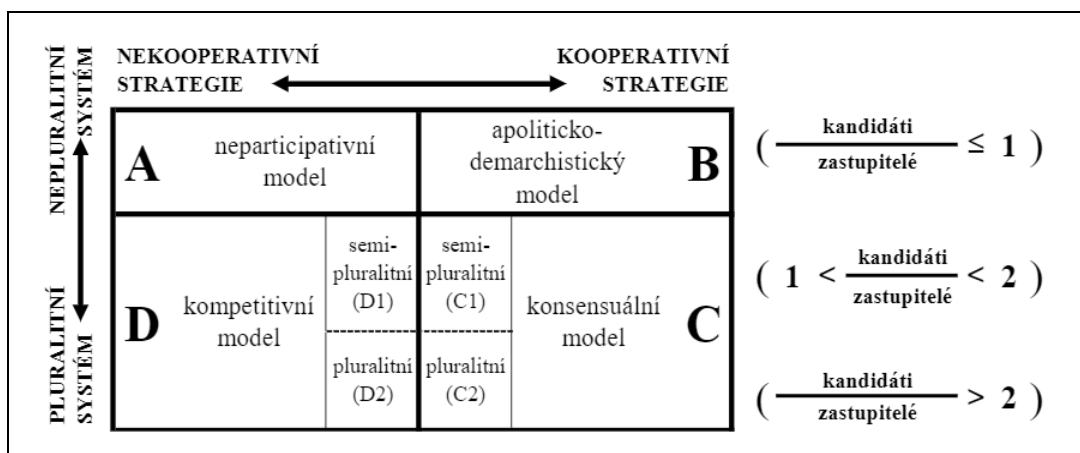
NEPLURALITNÍ SYSTÉM

PLURALITNÍ SYSTÉM

NEKOOPERATIVNÍ STRATEGIE

KOOPERATIVNÍ STRATEGIE

| A neparticipativní model | | | apoliticko-demarchistický model B |
|---|---|---|---|
| D kompetitivní model | semi-pluralitní (D1) / pluralitní (D2) | semi-pluralitní (C1) / pluralitní (C2) | konsensuální model C |

$\left(\frac{\text{kandidáti}}{\text{zastupitelé}} \leq 1\right)$

$\left(1 < \frac{\text{kandidáti}}{\text{zastupitelé}} < 2\right)$

$\left(\frac{\text{kandidáti}}{\text{zastupitelé}} > 2\right)$